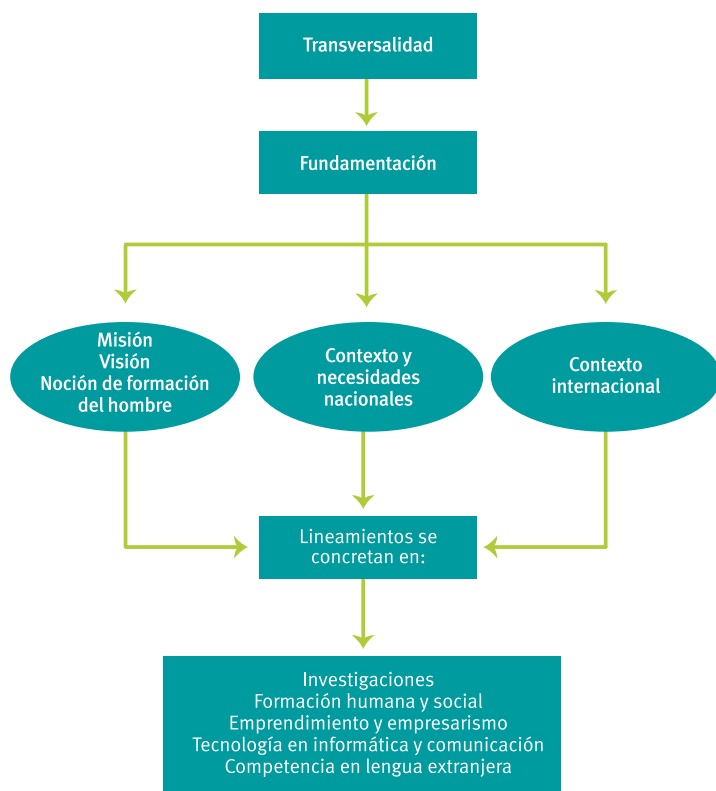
Transversalidad

Fundamentación

Misión
Visión
Noción de formación del hombre

Contexto y necesidades nacionales

Contexto internacional

Lineamientos se concretan en:

Investigaciones
Formación humana y social
Emprendimiento y empresarismo
Tecnología en informática y comunicación
Competencia en lengua extranjera